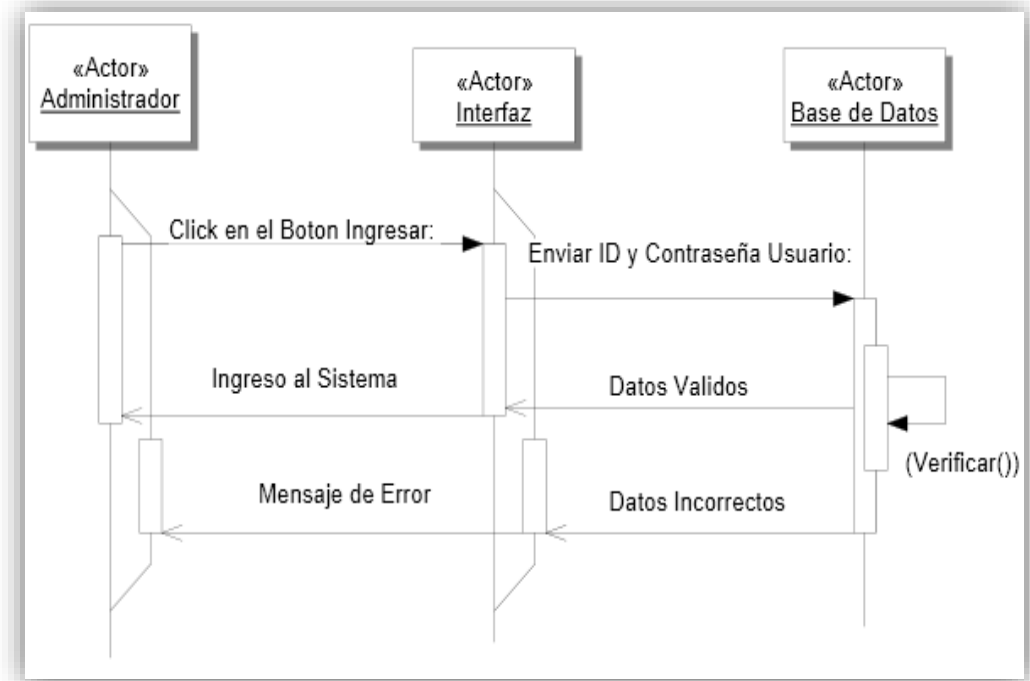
«Actor»
Administrador

«Actor»
Interfaz

«Actor»
Base de Datos

Click en el Boton Ingresar:

Enviar ID y Contraseña Usuario:

Ingreso al Sistema

Datos Validos

(Verificar())

Mensaje de Error

Datos Incorrectos